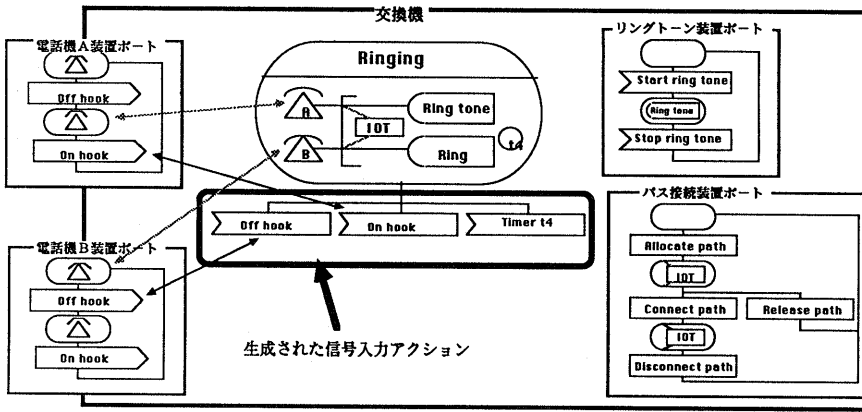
交換機

電話機A装置ポート

Off hook

On hook

Ringing

A

B

IOT

Ring tone

Ring

t4

Off hook

On hook

Timer t4

電話機B装置ポート

Off hook

On hook

生成された信号入力アクション

リングトーン装置ポート

Start ring tone

Ring tone

Stop ring tone

パス接続装置ポート

Allocate path

IOT

Connect path

Release path

IOT

Disconnect path